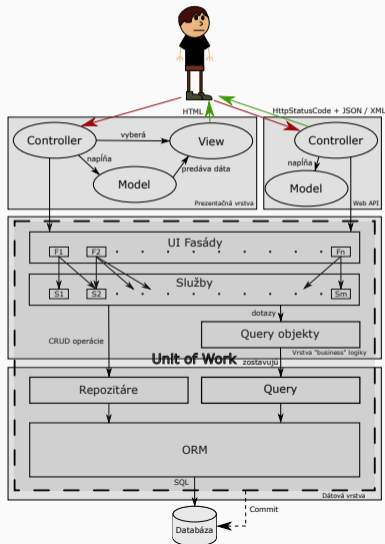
HTML
HttpStatusCode + JSON / XML
Controller
vyberá
View
napĺňa
Model
predáva dáta
Prezentačná vrstva
Controller
napĺňa
Model
Web API
UI Fasády
F1
F2
Fn
Služby
S1
S2
Sm
dotazy
Query objekty
CRUD operácie
Vrstva "business" logiky
Unit of Work
zostavujú
Repozitáre
Query
ORM
SQL
Dátová vrstva
Commit
Databáza